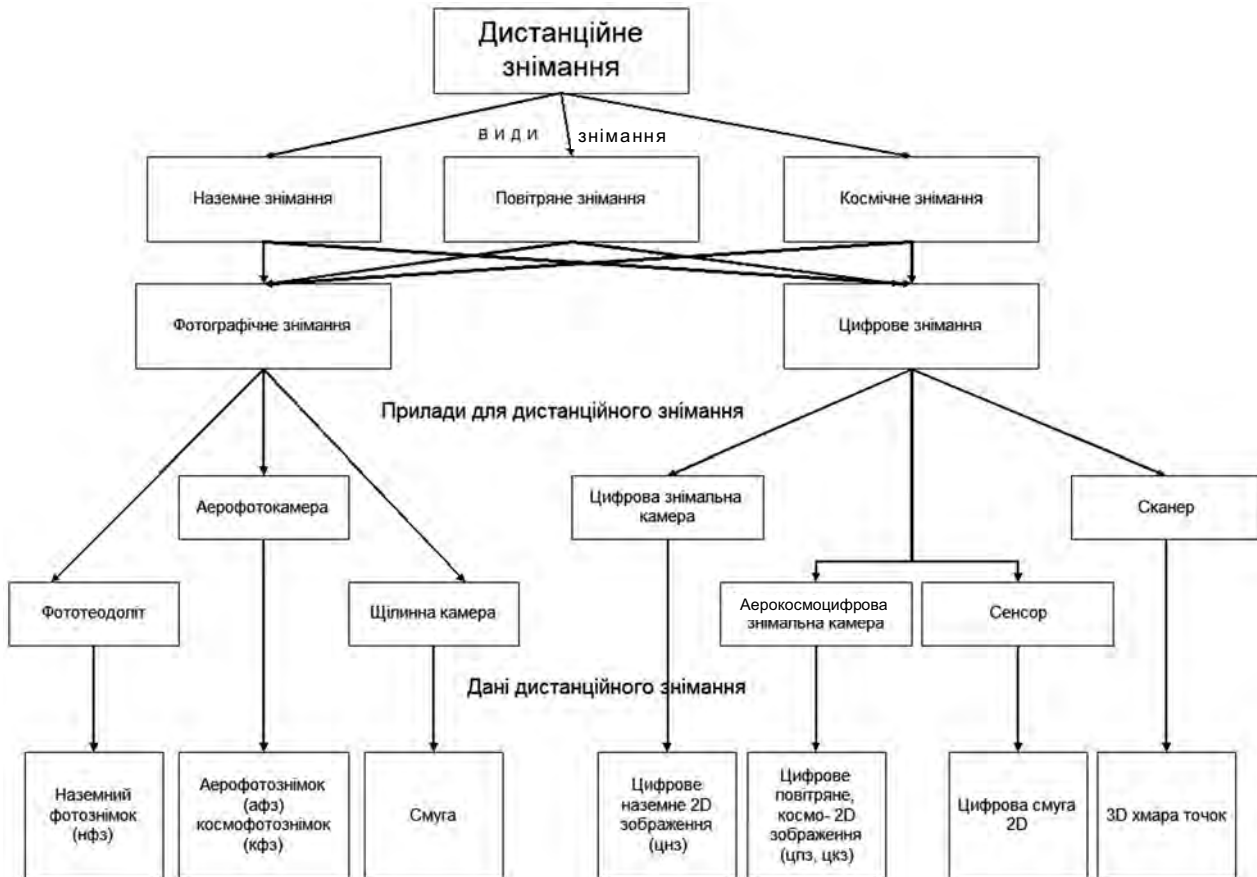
Дистанційне знімання

види знімання

Наземне знімання

Повітряне знімання

Космічне знімання

Фотографічне знімання

Цифрове знімання

Прилади для дистанційного знімання

Аерофотокамера

Цифрова знімальна камера

Сканер

Фототеодоліт

Щілинна камера

Аерокосмоцифрова знімальна камера

Сенсор

Дані дистанційного знімання

Наземний фотознімок (нфз)

Аерофотознімок (афз) космофотознімок (кфз)

Смуга

Цифрове наземне 2D зображення (цнз)

Цифрове повітряне, космо- 2D зображення (цпз, цкз)

Цифрова смуга 2D

3D хмара точок